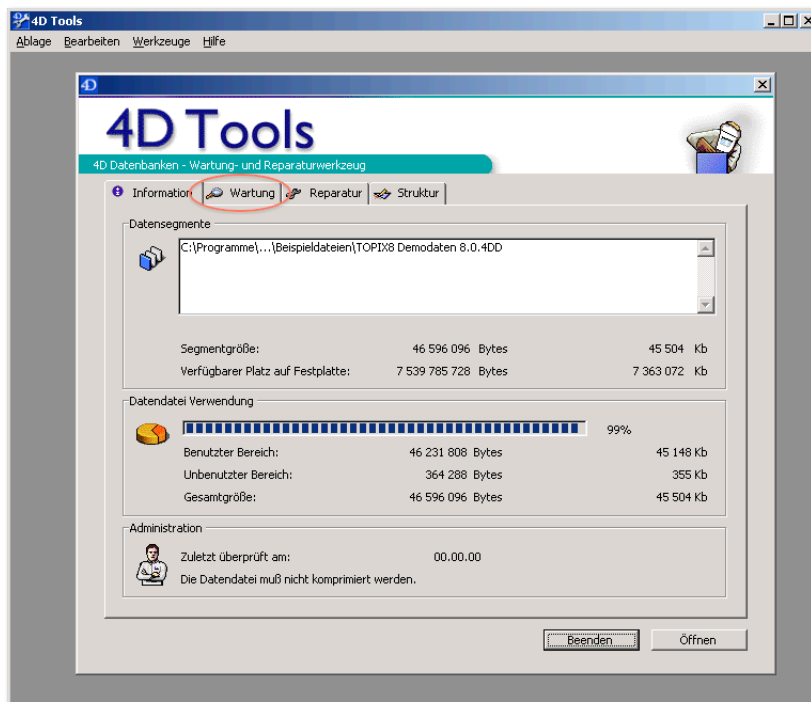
4D Tools

Ablage Bearbeiten Werkzeuge Hilfe

4D

4D Tools

4D Datenbanken - Wartung- und Reparaturwerkzeug

Information Wartung Reparatur Struktur

Datensegmente

C:\Programme\...\Beispieldateien\TOPIX8 Demodaten 8.0.4DD

| | | | | |
|---|---|---|---|---|
| Segmentgröße: | 46 596 096 | Bytes | 45 504 | Kb |
| Verfügbarer Platz auf Festplatte: | 7 539 785 728 | Bytes | 7 363 072 | Kb |

Datendatei Verwendung

99%

| | | | | |
|---|---|---|---|---|
| Benutzter Bereich: | 46 231 808 | Bytes | 45 148 | Kb |
| Unbenutzter Bereich: | 364 288 | Bytes | 355 | Kb |
| Gesamtgröße: | 46 596 096 | Bytes | 45 504 | Kb |

Administration

Zuletzt überprüft am: 00.00.00

Die Datendatei muß nicht komprimiert werden.

Beenden Öffnen